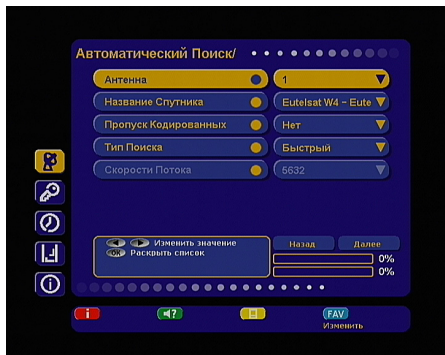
Автоматический Поиск/

Антенна
1
Название Спутника
Eutelsat W4 - Eute
Пропуск Кодированных
Нет
Тип Поиска
Быстрый
Скорости Потока
5632

Изменить значение
OK Раскрыть список

Назад
Далее
0%
0%

i
FAV
Изменить